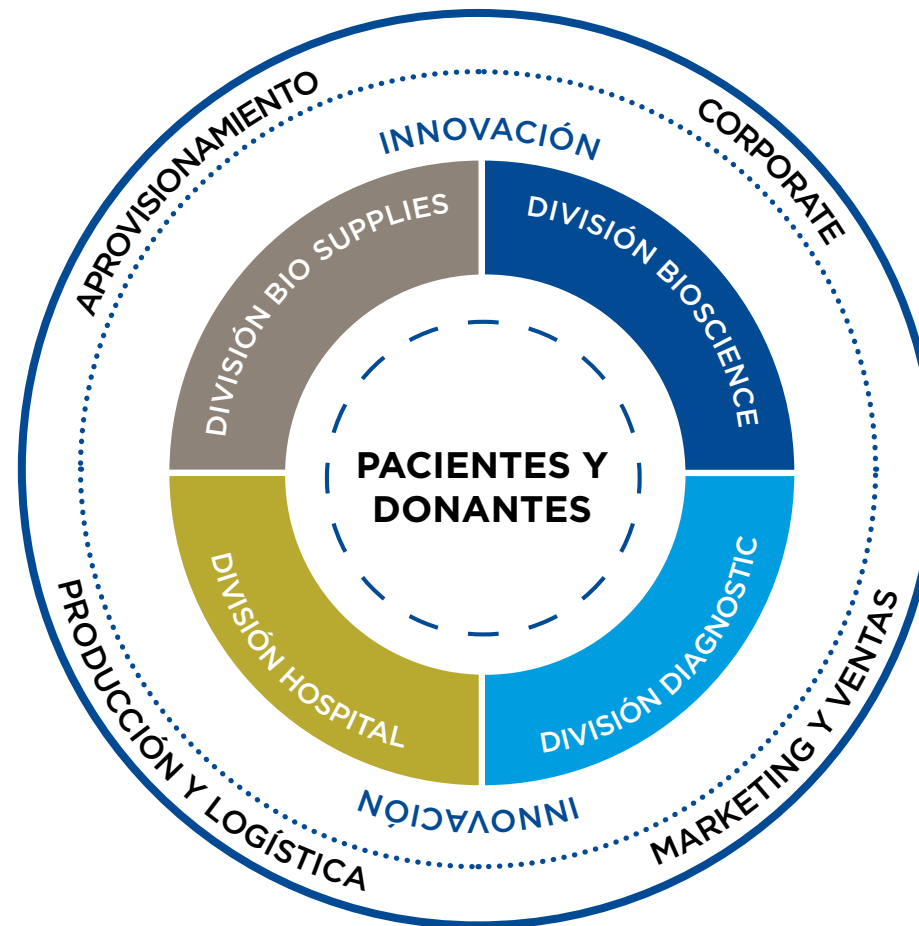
APROVISIONAMIENTO

CORPORATE

INNOVACIÓN

DIVISIÓN BIO SUPPLIES

DIVISIÓN BIOSCIENCE

PACIENTES Y DONANTES

DIVISIÓN HOSPITAL

DIVISIÓN DIAGNOSTIC

INNOVACIÓN

PRODUCCIÓN Y LOGÍSTICA

MARKETING Y VENTAS